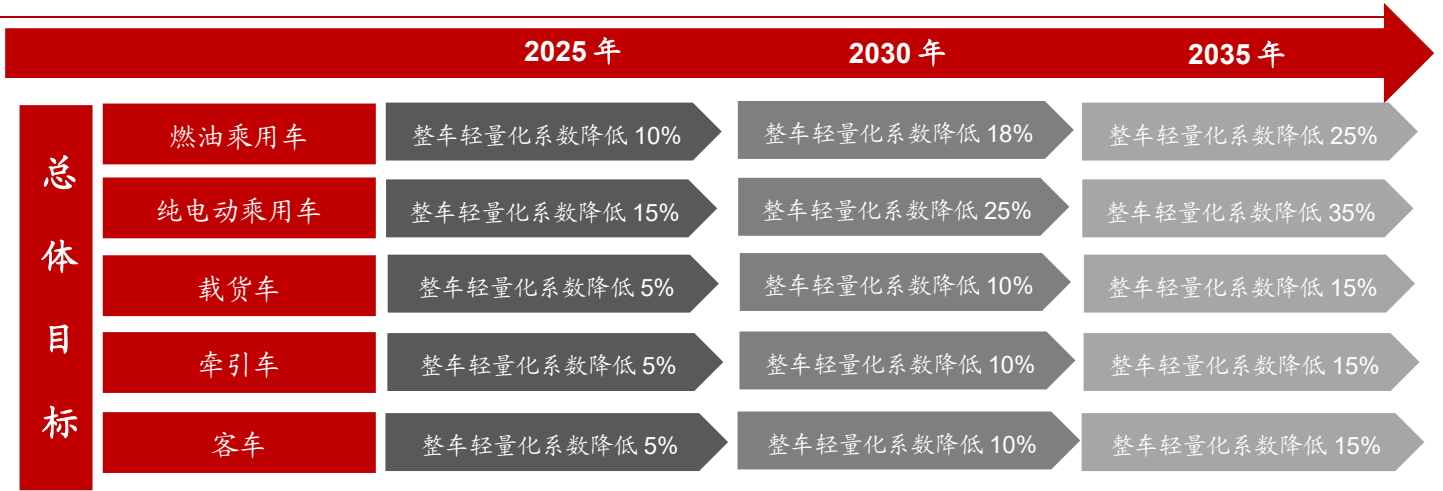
2025 年

2030 年

2035 年

总体目标

| | 2025 年 | 2030 年 | 2035 年 |
|---|---|---|---|
| 燃油乘用车 | 整车轻量化系数降低 10% | 整车轻量化系数降低 18% | 整车轻量化系数降低 25% |
| 纯电动乘用车 | 整车轻量化系数降低 15% | 整车轻量化系数降低 25% | 整车轻量化系数降低 35% |
| 载货车 | 整车轻量化系数降低 5% | 整车轻量化系数降低 10% | 整车轻量化系数降低 15% |
| 牵引车 | 整车轻量化系数降低 5% | 整车轻量化系数降低 10% | 整车轻量化系数降低 15% |
| 客车 | 整车轻量化系数降低 5% | 整车轻量化系数降低 10% | 整车轻量化系数降低 15% |